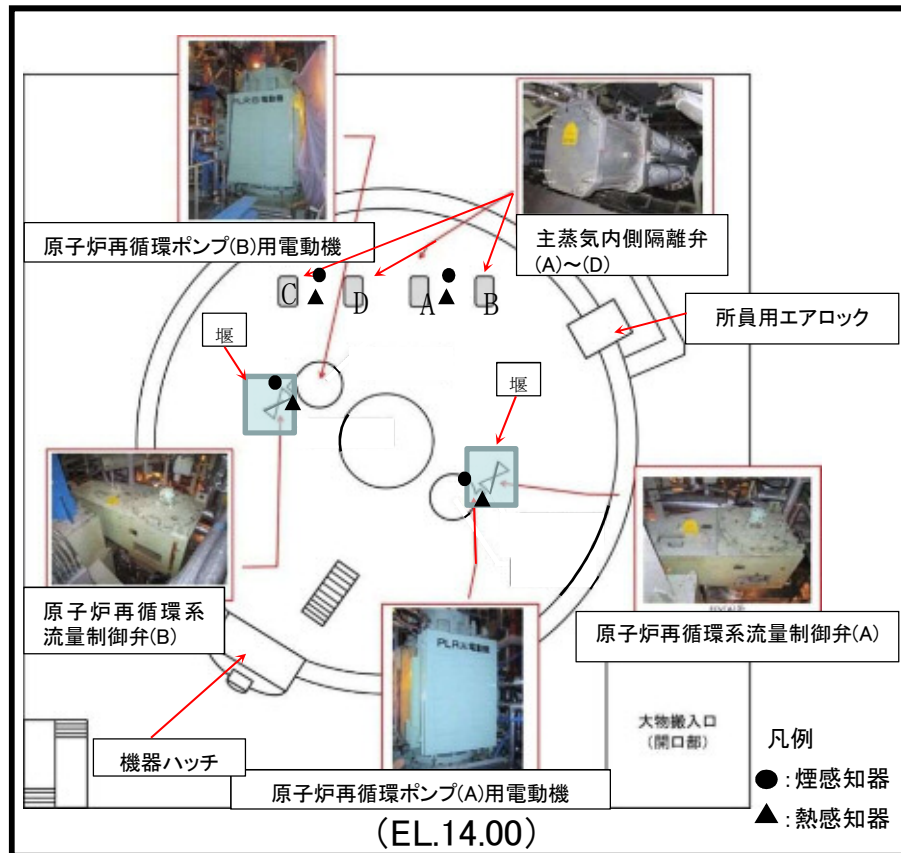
PLR(B)電動機

原子炉再循環ポンプ(B)用電動機

主蒸気内側隔離弁 (A)〜(D)

C D A B

所員用エアロック

堰

堰

原子炉再循環系流量制御弁(B)

原子炉再循環系流量制御弁(A)

PLR(A)電動機

大物搬入口 (開口部)

機器ハッチ

原子炉再循環ポンプ(A)用電動機

凡例

●：煙感知器

▲：熱感知器

(EL.14.00)